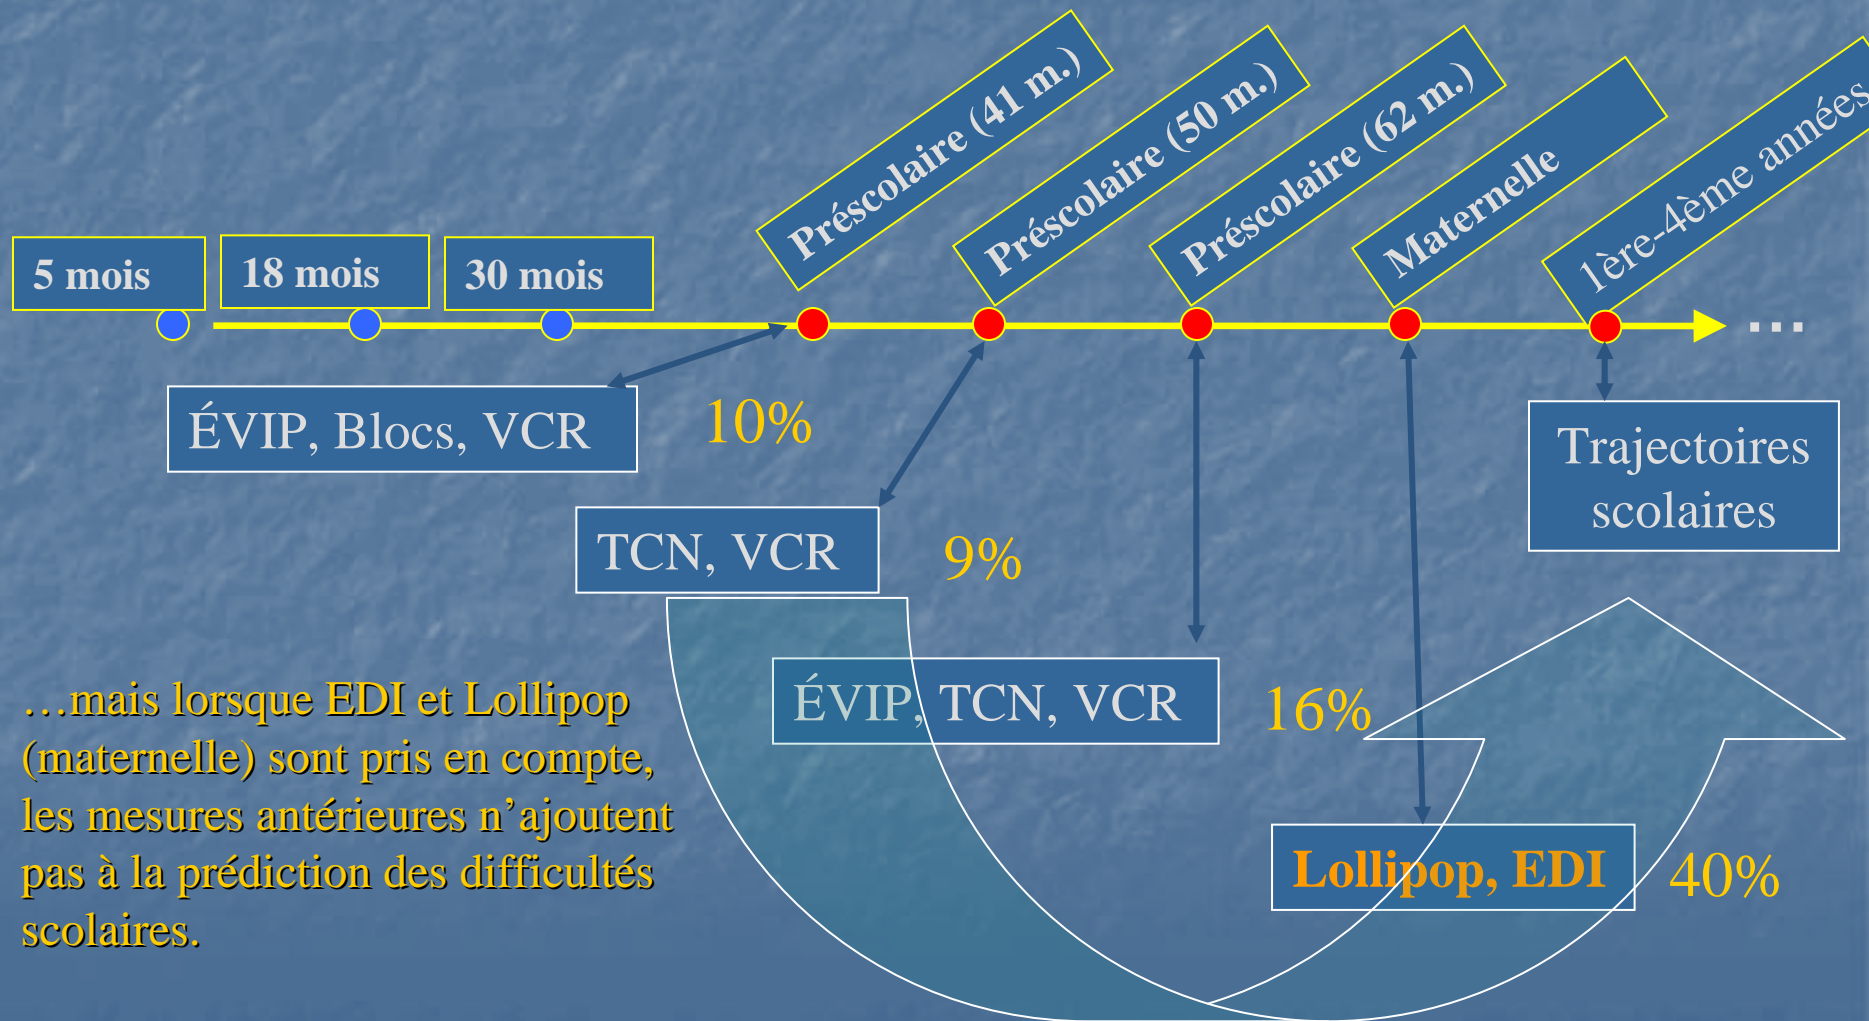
5 mois

18 mois

30 mois

Préscolaire (41 m.)

Préscolaire (50 m.)

Préscolaire (62 m.)

Maternelle

1ère-4ème années

...

ÉVIP, Blocs, VCR

10%

TCN, VCR

9%

Trajectoires scolaires

ÉVIP, TCN, VCR

16%

…mais lorsque EDI et Lollipop (maternelle) sont pris en compte, les mesures antérieures n’ajoutent pas à la prédiction des difficultés scolaires.

Lollipop, EDI

40%